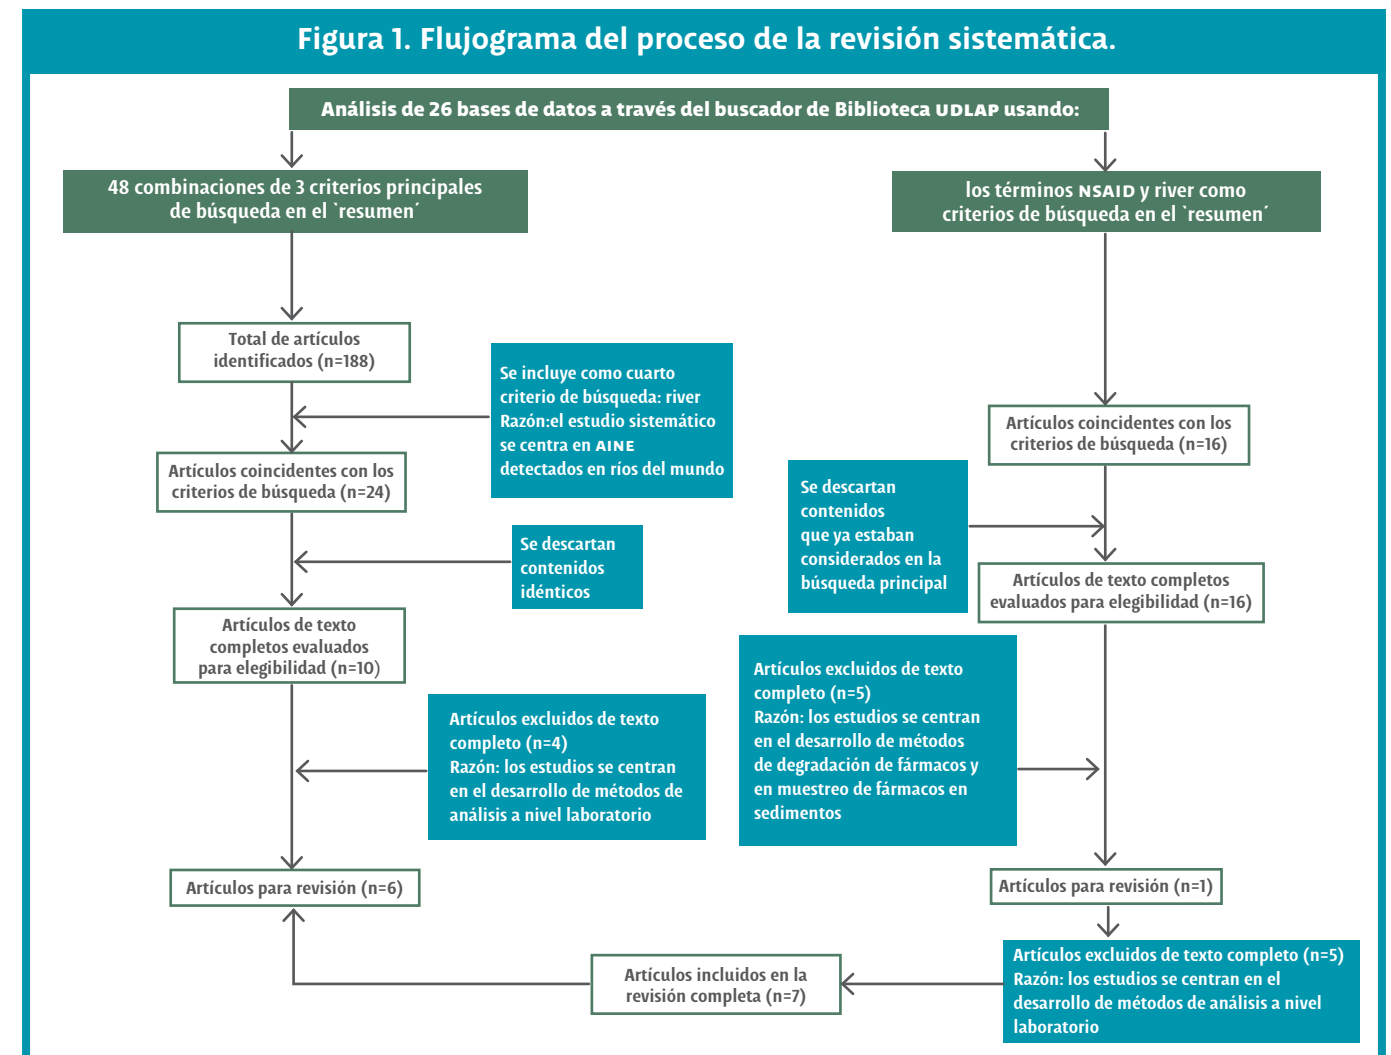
Figura 1. Flujograma del proceso de la revisión sistemática.

Análisis de 26 bases de datos a través del buscador de Biblioteca UDLAP usando:

48 combinaciones de 3 criterios principales de búsqueda en el `resumen´

los términos NSAID y river como criterios de búsqueda en el `resumen´

Total de artículos identificados (n=188)

Se incluye como cuarto criterio de búsqueda: river
Razón:el estudio sistemático se centra en AINE detectados en ríos del mundo

Artículos coincidentes con los criterios de búsqueda (n=16)

Artículos coincidentes con los criterios de búsqueda (n=24)

Se descartan contenidos que ya estaban considerados en la búsqueda principal

Se descartan contenidos idénticos

Artículos de texto completos evaluados para elegibilidad (n=16)

Artículos de texto completos evaluados para elegibilidad (n=10)

Artículos excluidos de texto completo (n=5)
Razón: los estudios se centran en el desarrollo de métodos de degradación de fármacos y en muestreo de fármacos en sedimentos

Artículos excluidos de texto completo (n=4)
Razón: los estudios se centran en el desarrollo de métodos de análisis a nivel laboratorio

Artículos para revisión (n=6)

Artículos para revisión (n=1)

Artículos incluidos en la revisión completa (n=7)

Artículos excluidos de texto completo (n=5)
Razón: los estudios se centran en el desarrollo de métodos de análisis a nivel laboratorio